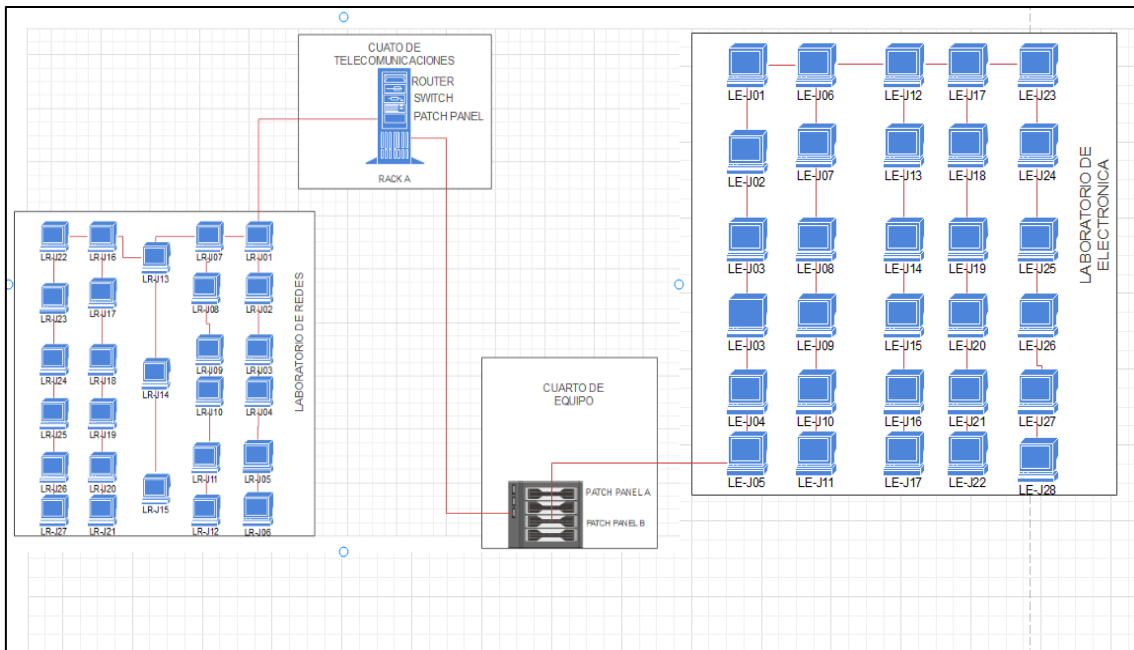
CUATO DE TELECOMUNICACIONES

ROUTER
SWITCH
PATCH PANEL

RACK A

LR-J22
LR-J16
LR-J13
LR-J07
LR-J01
LR-J23
LR-J17
LR-J08
LR-J02
LR-J24
LR-J18
LR-J14
LR-J09
LR-J03
LR-J25
LR-J19
LR-J10
LR-J04
LR-J26
LR-J20
LR-J11
LR-J05
LR-J27
LR-J21
LR-J15
LR-J12
LR-J06

LABORATORIO DE REDES

CUARTO DE EQUIPO

PATCH PANEL A
PATCH PANEL B

LE-J01
LE-J06
LE-J12
LE-J17
LE-J23
LE-J02
LE-J07
LE-J13
LE-J18
LE-J24
LE-J03
LE-J08
LE-J14
LE-J19
LE-J25
LE-J03
LE-J09
LE-J15
LE-J20
LE-J26
LE-J04
LE-J10
LE-J16
LE-J21
LE-J27
LE-J05
LE-J11
LE-J17
LE-J22
LE-J28

LABORATORIO DE ELECTRONICA